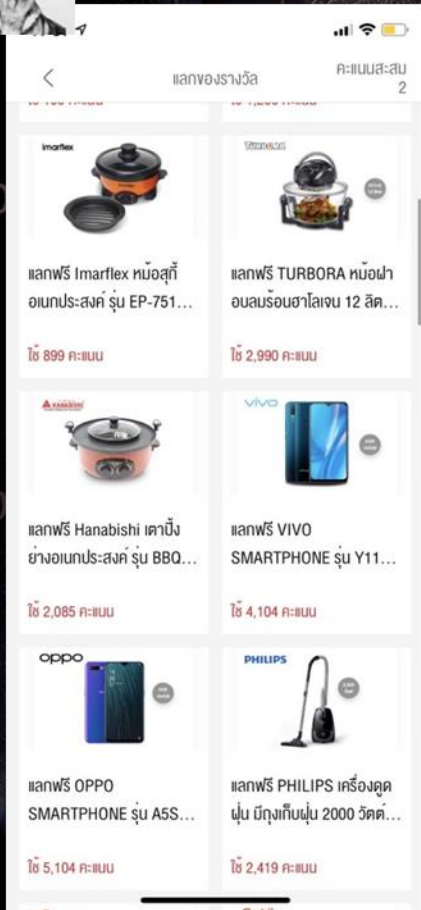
แลกของรางวัล

คะแนนสะสม
2

imarflex

แลกฟรี Imarflex หม้อสุกี้อเนกประสงค์ รุ่น EP-751...

ใช้ 899 คะแนน

TURBORA

แลกฟรี TURBORA หม้อฝาอบลมร้อนฮาโลเจน 12 ลิต...

ใช้ 2,990 คะแนน

HANABISHI

แลกฟรี Hanabishi เตาปิ้งย่างอเนกประสงค์ รุ่น BBQ...

ใช้ 2,085 คะแนน

vivo

แลกฟรี VIVO SMARTPHONE รุ่น Y11...

ใช้ 4,104 คะแนน

oppo

แลกฟรี OPPO SMARTPHONE รุ่น A5S...

ใช้ 5,104 คะแนน

PHILIPS

แลกฟรี PHILIPS เครื่องดูดฝุ่น มีถุงเก็บฝุ่น 2000 วัตต์...

ใช้ 2,419 คะแนน